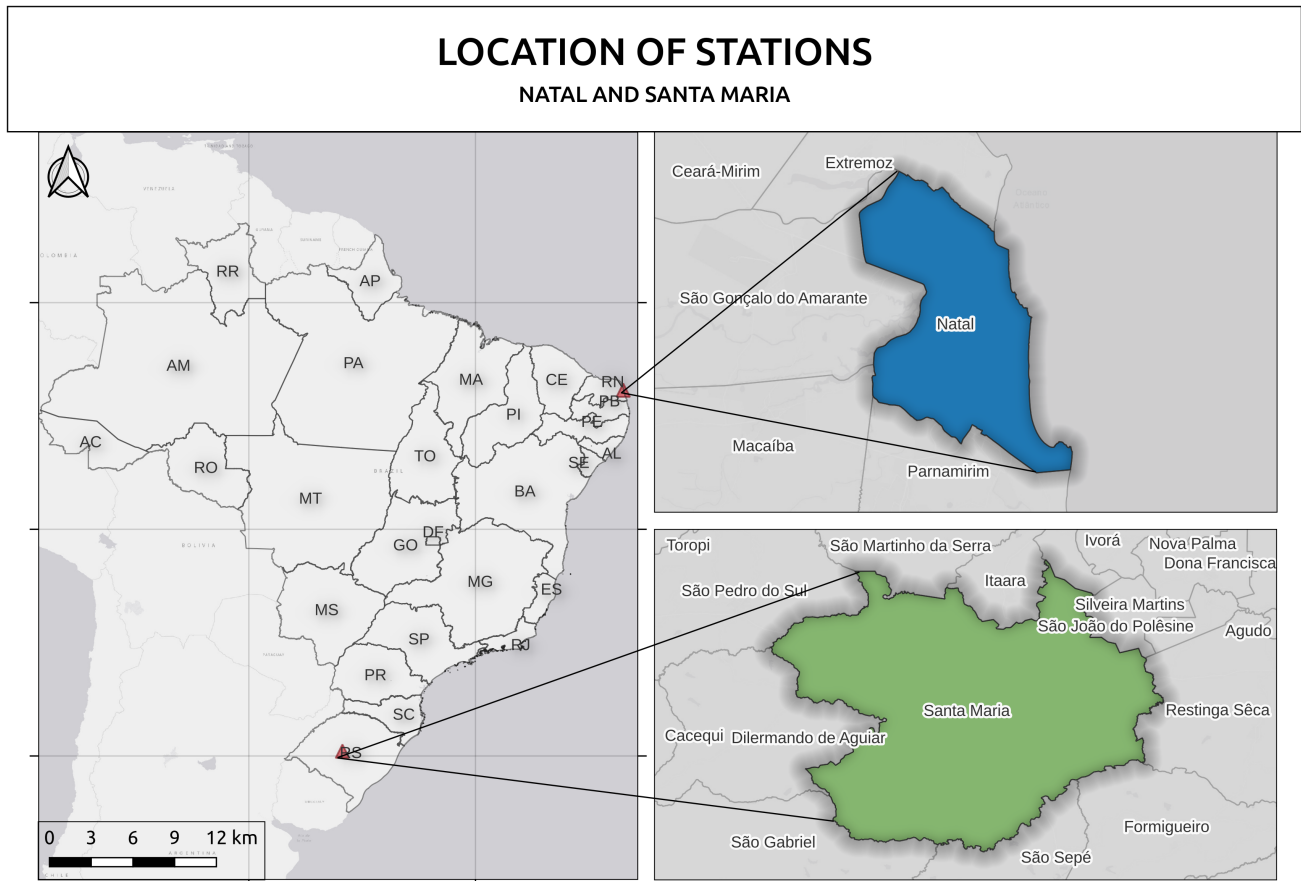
LOCATION OF STATIONS
NATAL AND SANTA MARIA

VENEZUELA
COLOMBIA
RR
AP
AM
PA
MA
CE
RN
PB
PE
PI
AC
RO
TO
AL
SE
BRASIL
MT
BA
DF
GO
BOLIVIA
MG
MS
ES
SP
RJ
PR
SC
RS
ARGENTINA
CHILE

0 3 6 9 12 km

Ceará-Mirim
Extremoz
São Gonçalo do Amarante
Natal
Macaíba
Parnamirim

Toropi
São Martinho da Serra
Ivorá
Nova Palma
Dona Francisca
São Pedro do Sul
Itaara
Silveira Martins
São João do Polêsine
Agudo
Santa Maria
Restinga Sêca
Cacequi
Dilermando de Aguiar
Formigueiro
São Gabriel
São Sepé